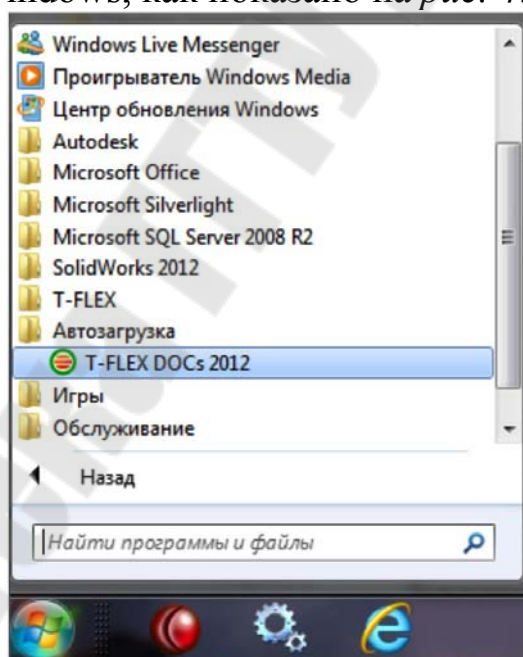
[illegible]ndows, как показано на рис. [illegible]

Windows Live Messenger
Проигрыватель Windows Media
Центр обновления Windows
Autodesk
Microsoft Office
Microsoft Silverlight
Microsoft SQL Server 2008 R2
SolidWorks 2012
T-FLEX
Автозагрузка
T-FLEX DOCs 2012
Игры
Обслуживание

Назад

Найти программы и файлы